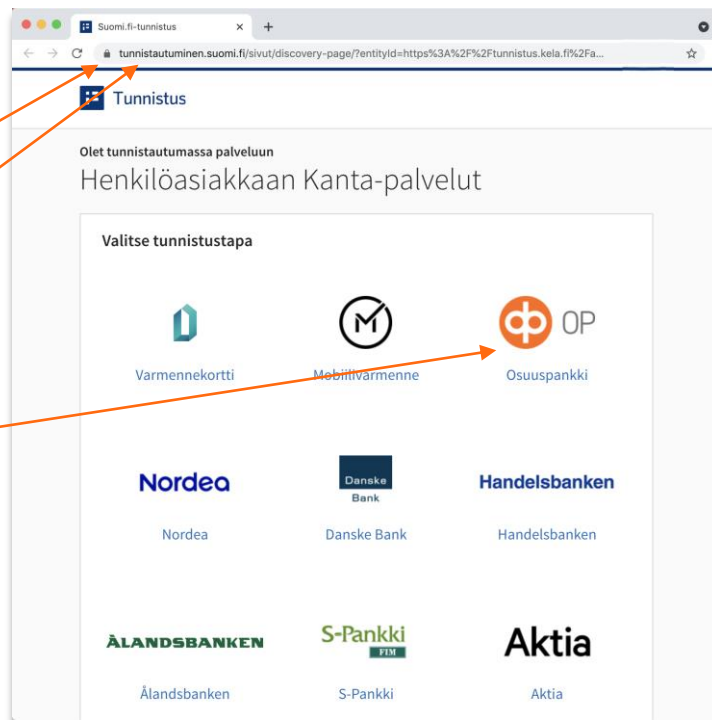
Suomi.fi-tunnistus

tunnistautuminen.suomi.fi/sivut/discovery-page/?entityId=https%3A%2F%2Ftunnistus.kela.fi%2Fa...

Tunnistus

Olet tunnistautumassa palveluun

Henkilöasiakkaan Kanta-palvelut

Valitse tunnistustapa

Varmennekortti

Mobiilivarmenne

OP

Osuuspankki

Nordea

Nordea

Danske Bank

Danske Bank

Handelsbanken

Handelsbanken

ÅLANDSBANKEN

Ålandsbanken

S-Pankki FIM

S-Pankki

Aktia

Aktia